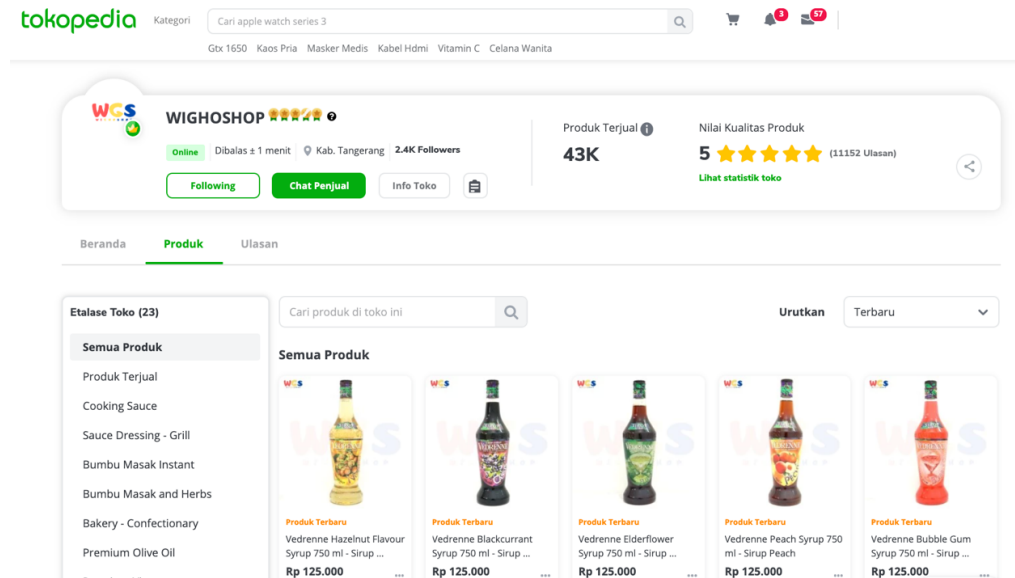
tokopedia Kategori Cari apple watch series 3

3 57

Gtx 1650 Kaos Pria Masker Medis Kabel Hdmi Vitamin C Celana Wanita

WGS

WIGHOSHOP

Online Dibalas ± 1 menit Kab. Tangerang 2.4K Followers

Following Chat Penjual Info Toko

Produk Terjual
43K

Nilai Kualitas Produk
5 (11152 Ulasan)
Lihat statistik toko

Beranda Produk Ulasan

Etalase Toko (23)

Semua Produk
Produk Terjual
Cooking Sauce
Sauce Dressing - Grill
Bumbu Masak Instant
Bumbu Masak and Herbs
Bakery - Confectionary
Premium Olive Oil

Cari produk di toko ini

Urutkan Terbaru

Semua Produk

Produk Terbaru
Vedrenne Hazelnut Flavour Syrup 750 ml - Sirup ...
Rp 125.000

Produk Terbaru
Vedrenne Blackcurrant Syrup 750 ml - Sirup ...
Rp 125.000

Produk Terbaru
Vedrenne Elderflower Syrup 750 ml - Sirup ...
Rp 125.000

Produk Terbaru
Vedrenne Peach Syrup 750 ml - Sirup Peach
Rp 125.000

Produk Terbaru
Vedrenne Bubble Gum Syrup 750 ml - Sirup ...
Rp 125.000